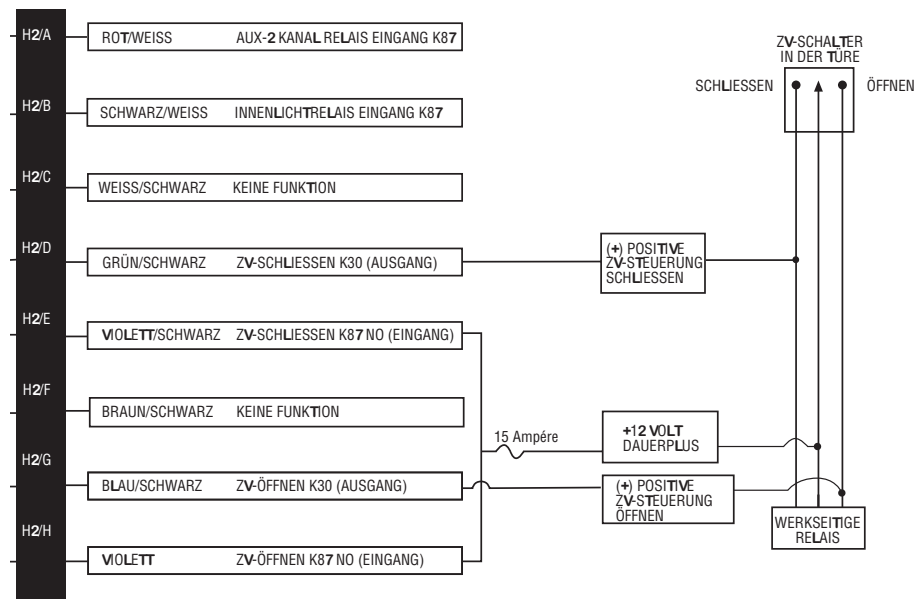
H2/A
ROT/WEISS AUX-2 KANAL RELAIS EINGANG K87

H2/B
SCHWARZ/WEISS INNENLICHTRELAIS EINGANG K87

H2/C
WEISS/SCHWARZ KEINE FUNKTION

H2/D
GRÜN/SCHWARZ ZV-SCHLIESSEN K30 (AUSGANG)

H2/E
VIOLETT/SCHWARZ ZV-SCHLIESSEN K87 NO (EINGANG)

H2/F
BRAUN/SCHWARZ KEINE FUNKTION

H2/G
BLAU/SCHWARZ ZV-ÖFFNEN K30 (AUSGANG)

H2/H
VIOLETT ZV-ÖFFNEN K87 NO (EINGANG)

ZV-SCHALTER IN DER TÜRE

SCHLIESSEN

ÖFFNEN

(+) POSITIVE ZV-STEUERUNG SCHLIESSEN

15 Ampére

+12 VOLT DAUERPLUS

(+) POSITIVE ZV-STEUERUNG ÖFFNEN

WERKSEITIGE RELAIS